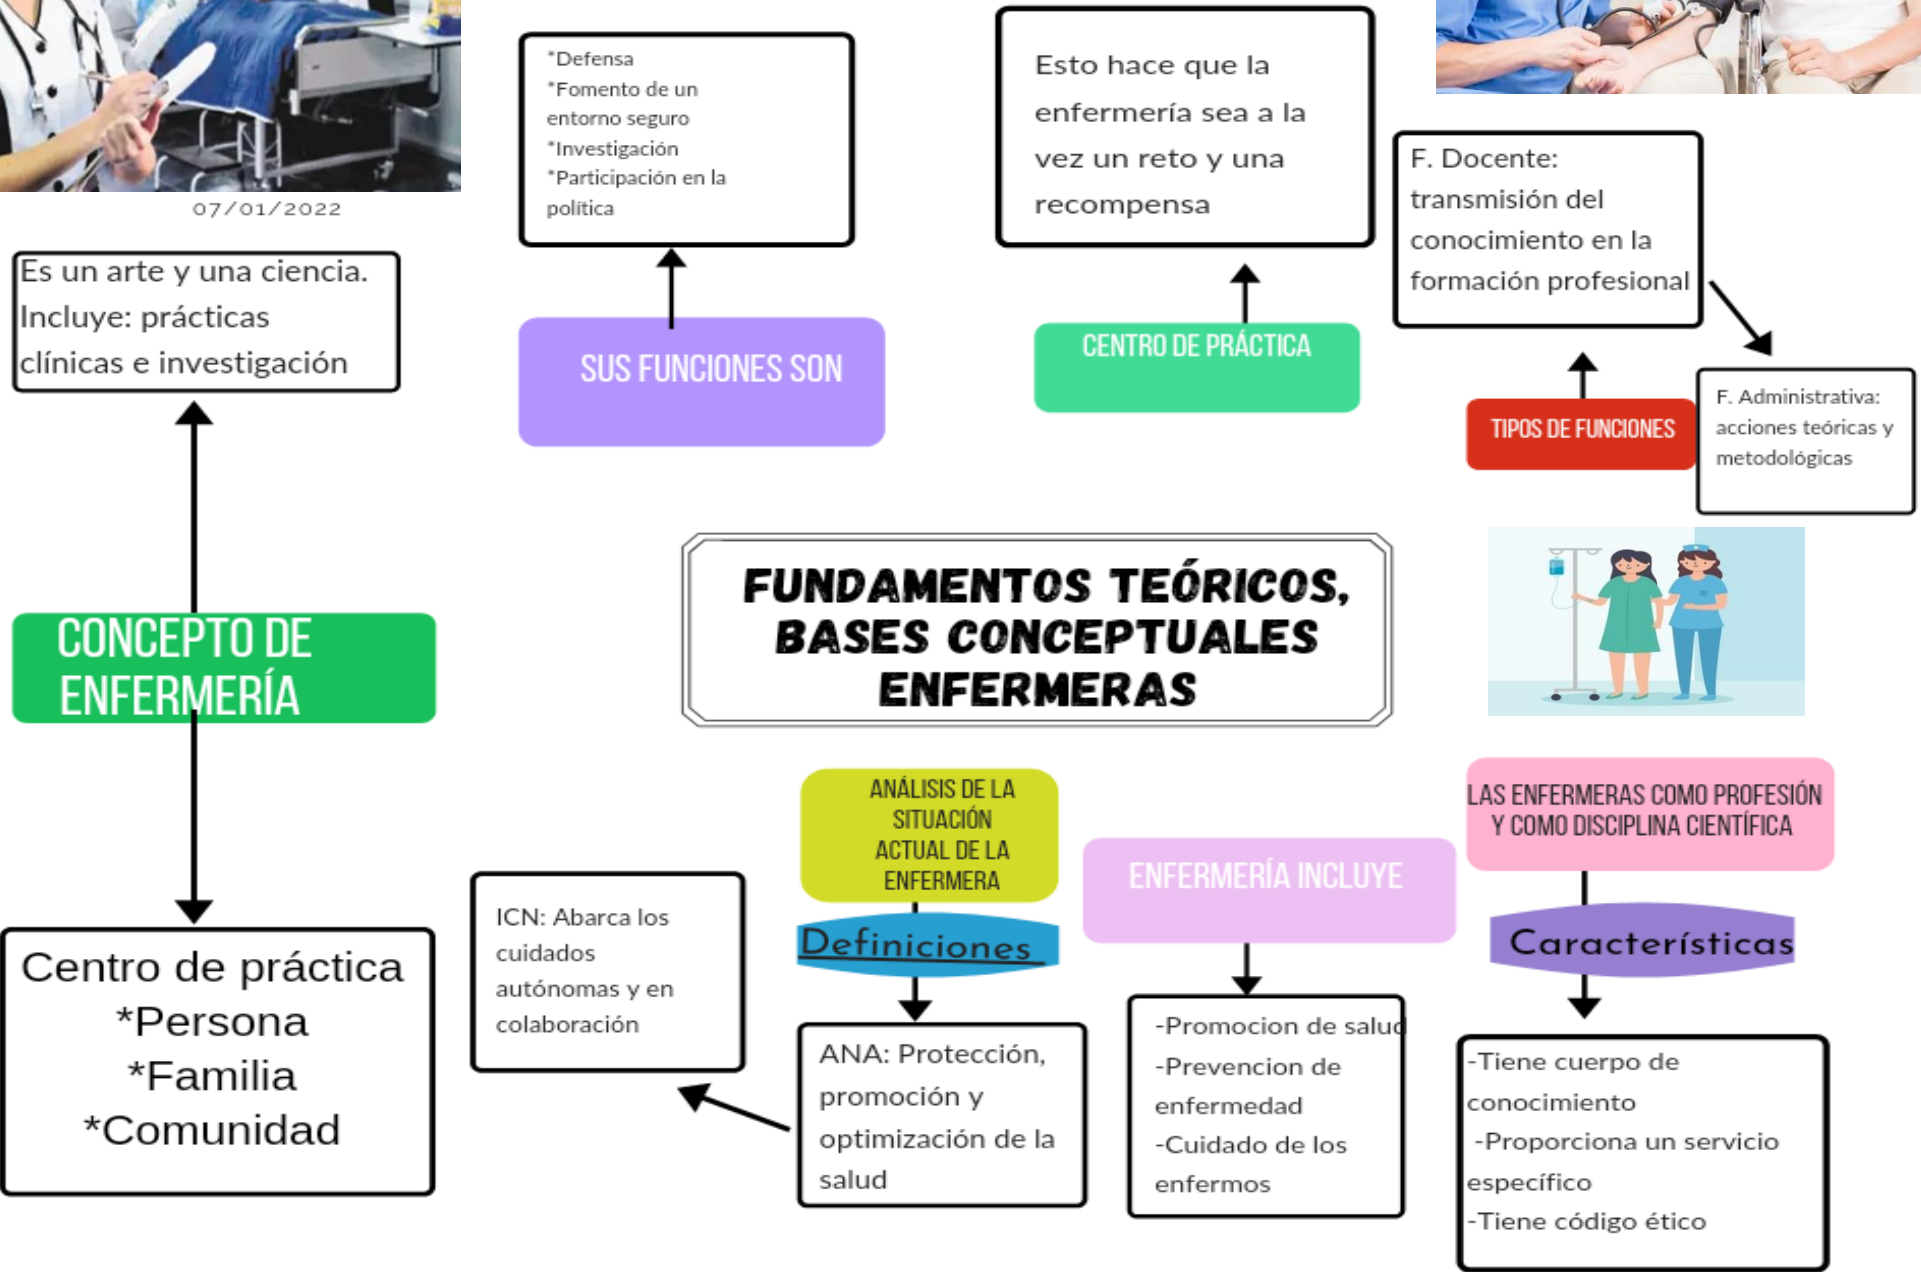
07/01/2022

*Defensa
*Fomento de un entorno seguro
*Investigación
*Participación en la política

Esto hace que la enfermería sea a la vez un reto y una recompensa

F. Docente: transmisión del conocimiento en la formación profesional

Es un arte y una ciencia. Incluye: prácticas clínicas e investigación

SUS FUNCIONES SON

CENTRO DE PRÁCTICA

TIPOS DE FUNCIONES

F. Administrativa: acciones teóricas y metodológicas

CONCEPTO DE ENFERMERÍA

FUNDAMENTOS TEÓRICOS, BASES CONCEPTUALES ENFERMERAS

ANÁLISIS DE LA SITUACIÓN ACTUAL DE LA ENFERMERA

LAS ENFERMERAS COMO PROFESIÓN Y COMO DISCIPLINA CIENTÍFICA

ENFERMERÍA INCLUYE

Definiciones

Características

ICN: Abarca los cuidados autónomas y en colaboración

Centro de práctica
*Persona
*Familia
*Comunidad

ANA: Protección, promoción y optimización de la salud

-Promocion de salud
-Prevencion de enfermedad
-Cuidado de los enfermos

-Tiene cuerpo de conocimiento
-Proporciona un servicio específico
-Tiene código ético